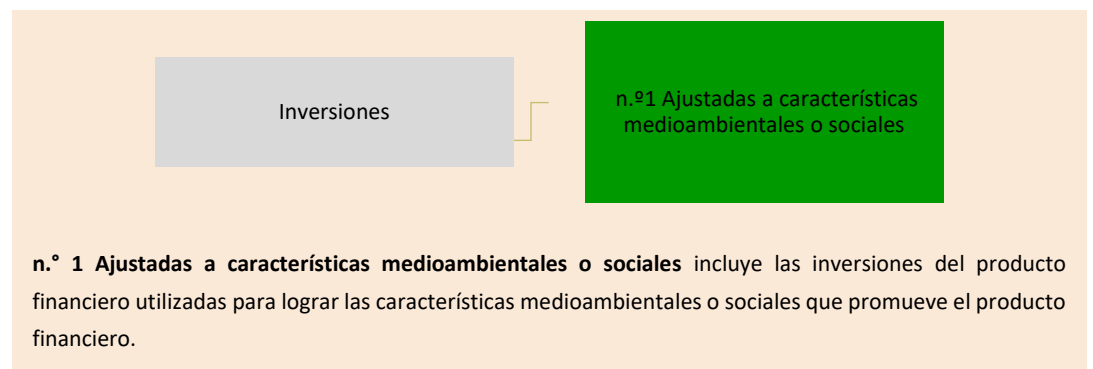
Inversiones

n.º1 Ajustadas a características medioambientales o sociales

**n.° 1 Ajustadas a características medioambientales o sociales** incluye las inversiones del producto financiero utilizadas para lograr las características medioambientales o sociales que promueve el producto financiero.